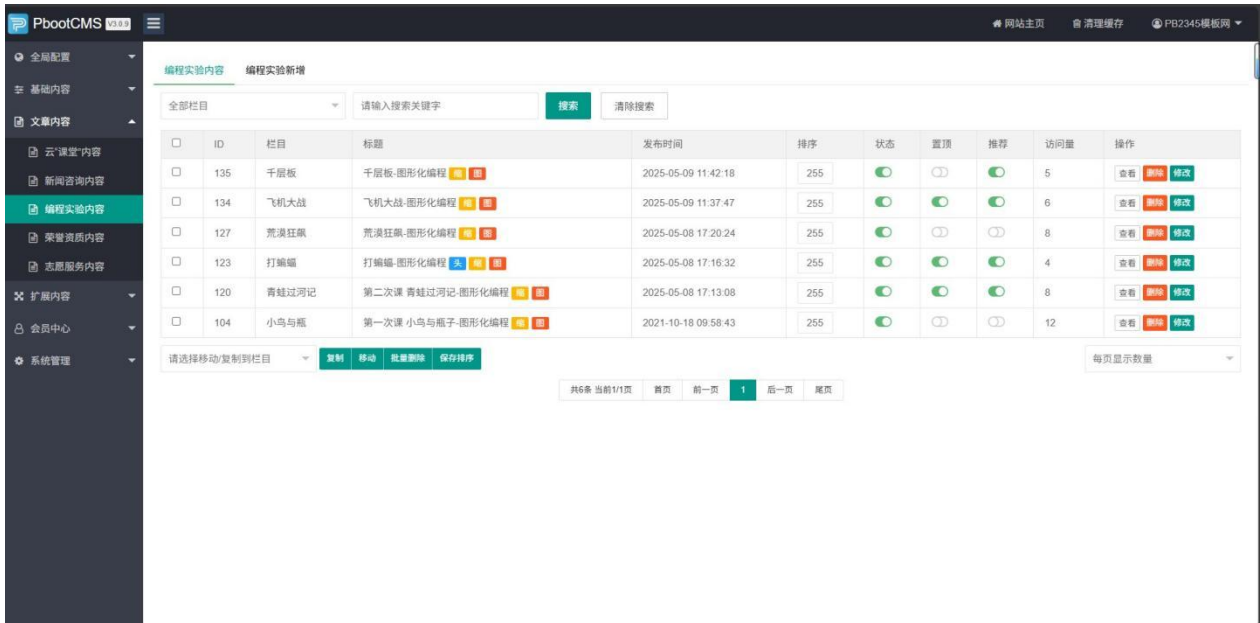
PbootCMS V3.0.9

网站主页 清理缓存 PB2345模板网

全局配置
基础内容
文章内容
云"课堂"内容
新闻咨询内容
编程实验内容
荣誉资质内容
志愿服务内容
扩展内容
会员中心
系统管理

编程实验内容 编程实验新增

全部栏目 请输入搜索关键字 搜索 清除搜索

| | ID | 栏目 | 标题 | 发布时间 | 排序 | 状态 | 置顶 | 推荐 | 访问量 | 操作 |
|---|---|---|---|---|---|---|---|---|---|---|
| | 135 | 千层板 | 千层板-图形化编程 缩 图 | 2025-05-09 11:42:18 | 255 | | | | 5 | 查看 删除 修改 |
| | 134 | 飞机大战 | 飞机大战-图形化编程 缩 图 | 2025-05-09 11:37:47 | 255 | | | | 6 | 查看 删除 修改 |
| | 127 | 荒漠狂飙 | 荒漠狂飙-图形化编程 缩 图 | 2025-05-08 17:20:24 | 255 | | | | 8 | 查看 删除 修改 |
| | 123 | 打蝙蝠 | 打蝙蝠-图形化编程 头 缩 图 | 2025-05-08 17:16:32 | 255 | | | | 4 | 查看 删除 修改 |
| | 120 | 青蛙过河记 | 第二次课 青蛙过河记-图形化编程 缩 图 | 2025-05-08 17:13:08 | 255 | | | | 8 | 查看 删除 修改 |
| | 104 | 小鸟与瓶 | 第一次课 小鸟与瓶子-图形化编程 缩 图 | 2021-10-18 09:58:43 | 255 | | | | 12 | 查看 删除 修改 |

请选择移动/复制到栏目 复制 移动 批量删除 保存排序 每页显示数量

共6条 当前1/1页 首页 前一页 1 后一页 尾页